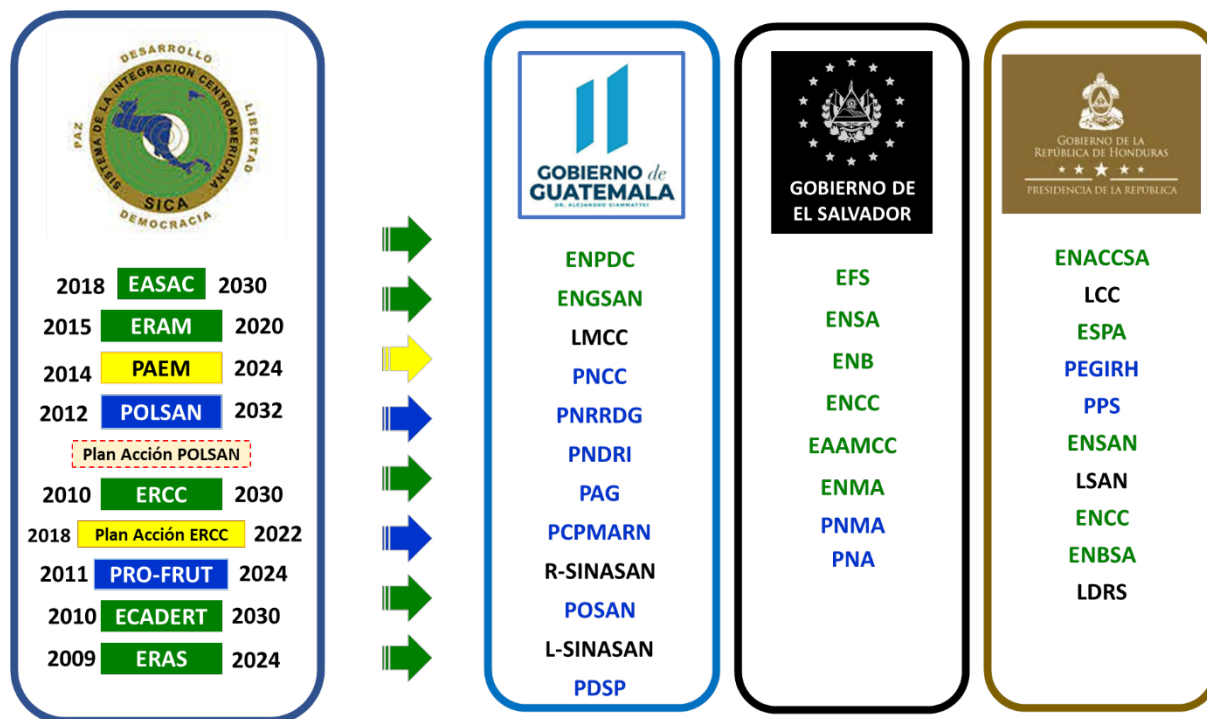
DESARROLLO
SISTEMA DE LA INTEGRACION CENTROAMERICANA
PAZ
LIBERTAD
SICA
DEMOCRACIA

2018 EASAC 2030
2015 ERAM 2020
2014 PAEM 2024
2012 POLSAN 2032
Plan Acción POLSAN
2010 ERCC 2030
2018 Plan Acción ERCC 2022
2011 PRO-FRUT 2024
2010 ECADERT 2030
2009 ERAS 2024

GOBIERNO de GUATEMALA
DR. ALEJANDRO GIAMMATTEI

ENPDC
ENGSAN
LMCC
PNCC
PNRRDG
PNDRI
PAG
PCPMARN
R-SINASAN
POSAN
L-SINASAN
PDSP

GOBIERNO DE EL SALVADOR

EFS
ENSA
ENB
ENCC
EAAMCC
ENMA
PNMA
PNA

GOBIERNO DE LA REPÚBLICA DE HONDURAS
PRESIDENCIA DE LA REPÚBLICA

ENACCSA
LCC
ESPA
PEGIRH
PPS
ENSAN
LSAN
ENCC
ENBSA
LDRS